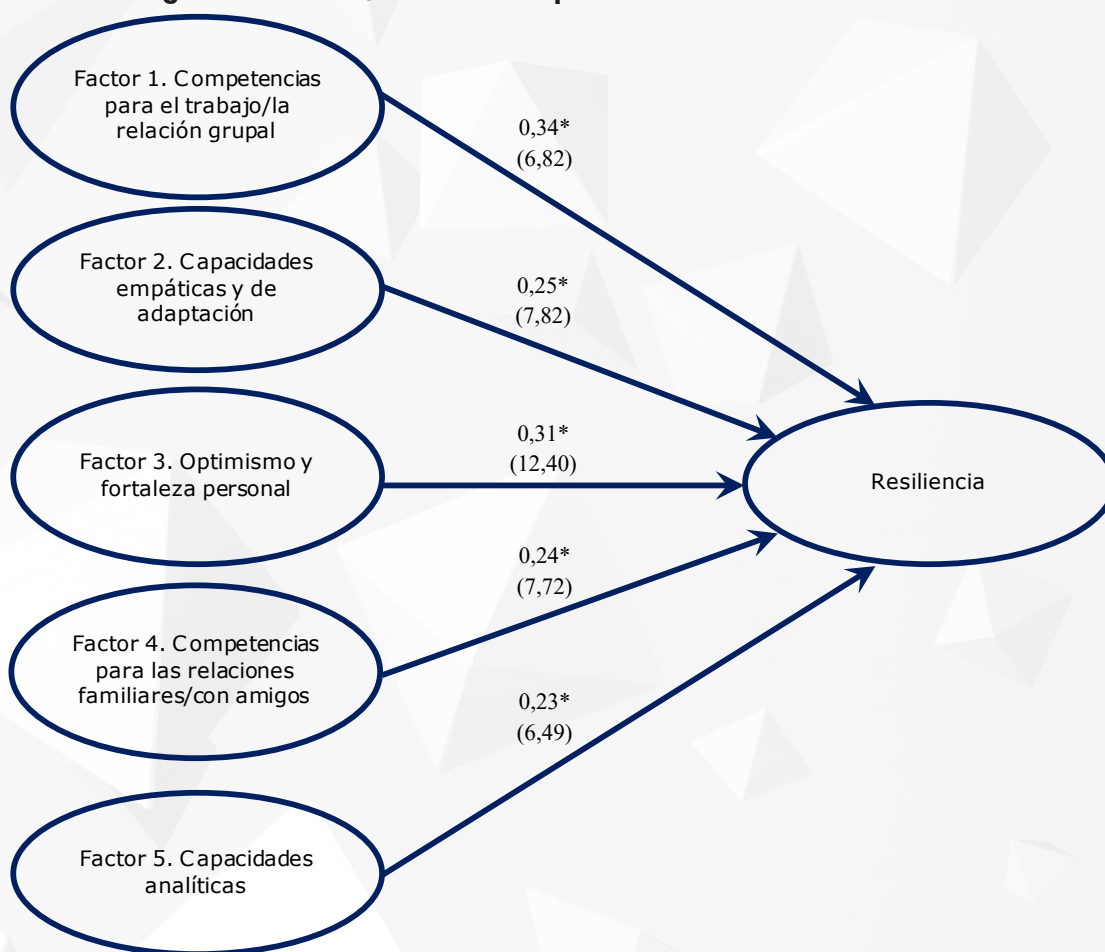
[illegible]

Factor 1. Competencias para el trabajo/la relación grupal

0,34*
(6,82)

Factor 2. Capacidades empáticas y de adaptación

0,25*
(7,82)

Factor 3. Optimismo y fortaleza personal

0,31*
(12,40)

Resiliencia

0,24*
(7,72)

Factor 4. Competencias para las relaciones familiares/con amigos

0,23*
(6,49)

Factor 5. Capacidades analíticas